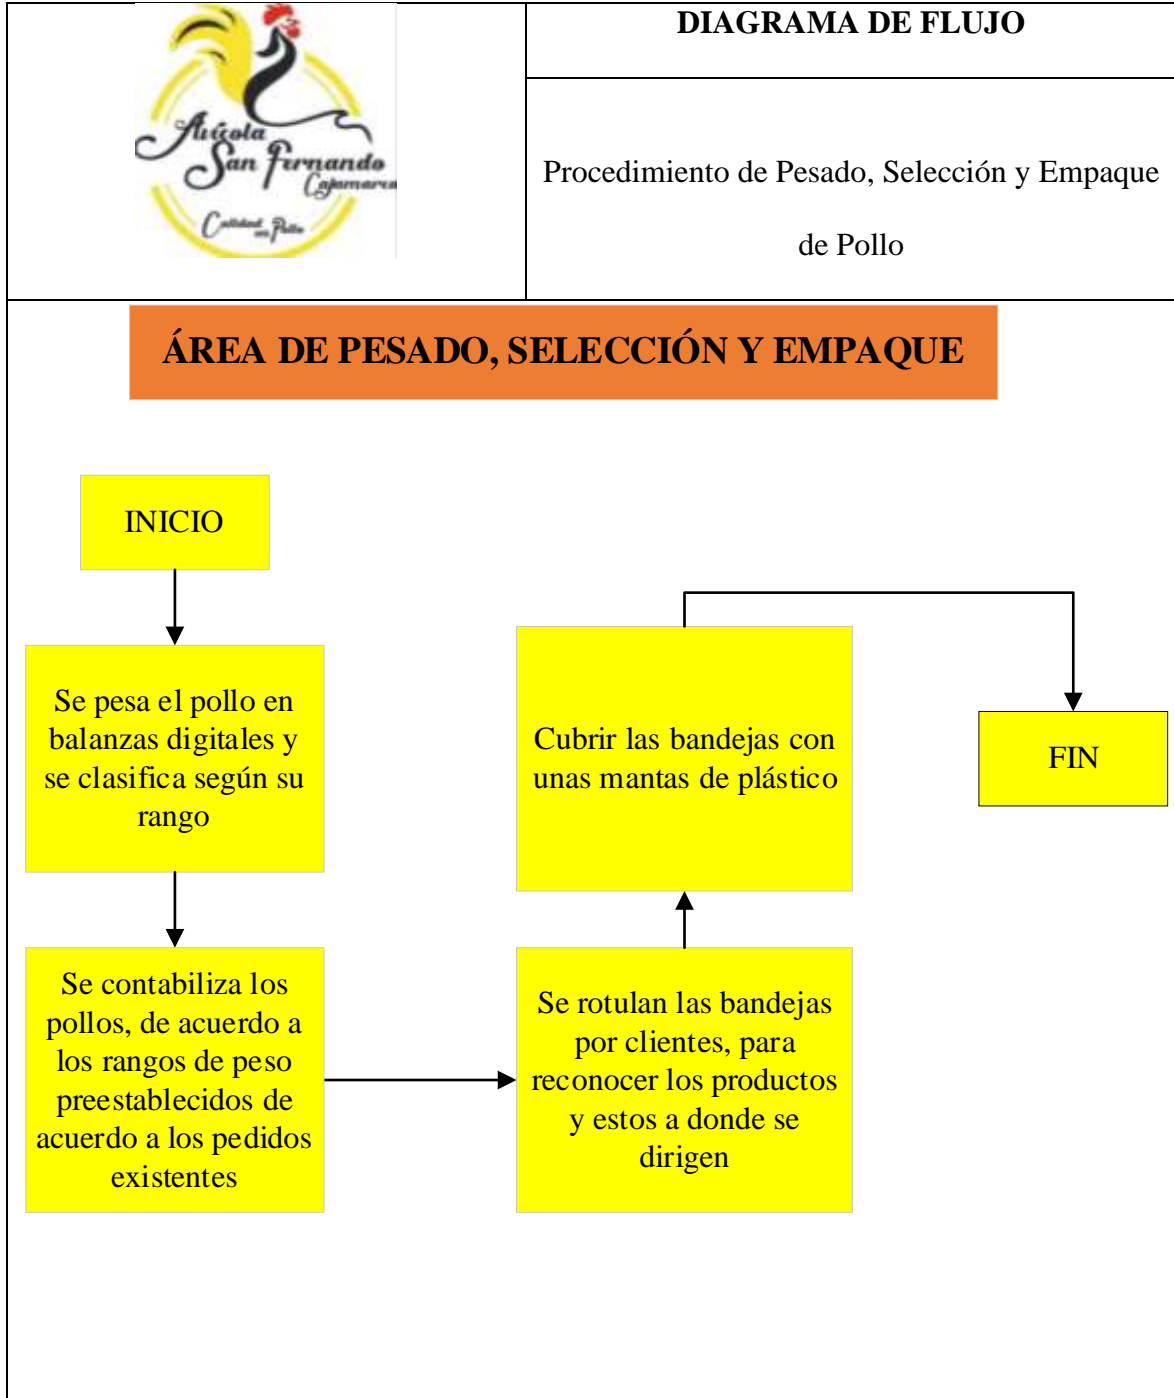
Avícola San Fernando Cajamarca

Calidad en Pollo

DIAGRAMA DE FLUJO

Procedimiento de Pesado, Selección y Empaque de Pollo

ÁREA DE PESADO, SELECCIÓN Y EMPAQUE

INICIO

Se pesa el pollo en balanzas digitales y se clasifica según su rango

Se contabiliza los pollos, de acuerdo a los rangos de peso preestablecidos de acuerdo a los pedidos existentes

Se rotulan las bandejas por clientes, para reconocer los productos y estos a donde se dirigen

Cubrir las bandejas con unas mantas de plástico

FIN